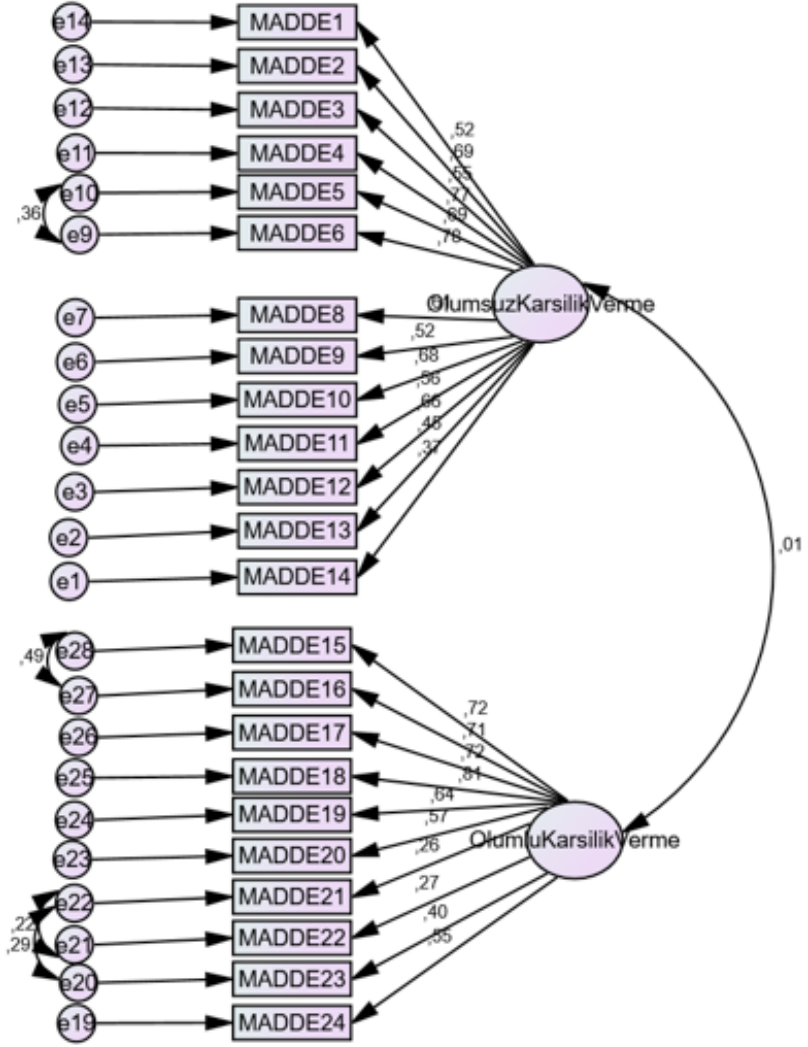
e14 MADDE1
e13 MADDE2
e12 MADDE3
e11 MADDE4
e10 MADDE5
,36
e9 MADDE6
,52
,69
,65
,77
,69
,78
OlumsuzKarsilikVerme
e7 MADDE8
e6 MADDE9
e5 MADDE10
e4 MADDE11
e3 MADDE12
e2 MADDE13
e1 MADDE14
,52
,68
,56
,66
,48
,37
,01
,49
e28 MADDE15
e27 MADDE16
e26 MADDE17
e25 MADDE18
e24 MADDE19
e23 MADDE20
e22 MADDE21
,22
e21 MADDE22
,29
e20 MADDE23
e19 MADDE24
,72
,71
,72
,81
,64
,57
,26
,27
,40
,55
OlumluKarsilikVerme